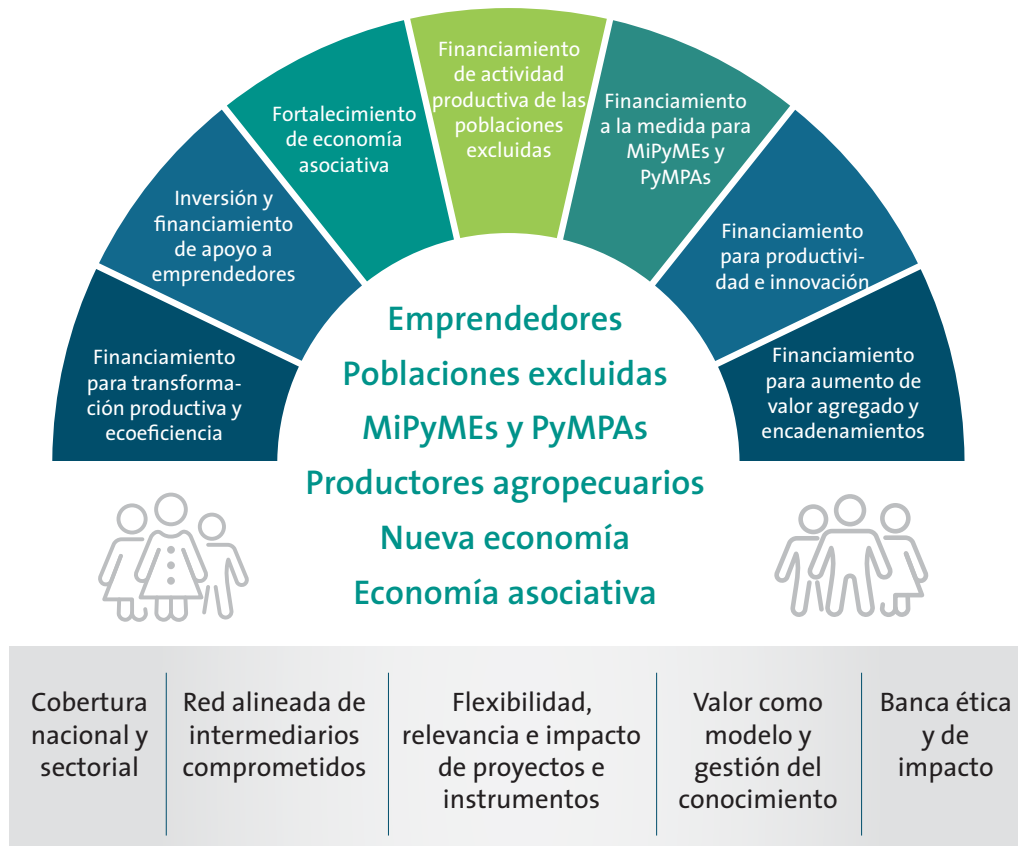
Financiamiento para transformación productiva y ecoeficiencia

Inversión y financiamiento de apoyo a emprendedores

Fortalecimiento de economía asociativa

Financiamiento de actividad productiva de las poblaciones excluidas

Financiamiento a la medida para MiPyMEs y PyMPAs

Financiamiento para productividad e innovación

Financiamiento para aumento de valor agregado y encadenamientos

Emprendedores
Poblaciones excluidas
MiPyMEs y PyMPAs
Productores agropecuarios
Nueva economía
Economía asociativa

| Cobertura nacional y sectorial | Red alineada de intermediarios comprometidos | Flexibilidad, relevancia e impacto de proyectos e instrumentos | Valor como modelo y gestión del conocimiento | Banca ética y de impacto |
|---|---|---|---|---|